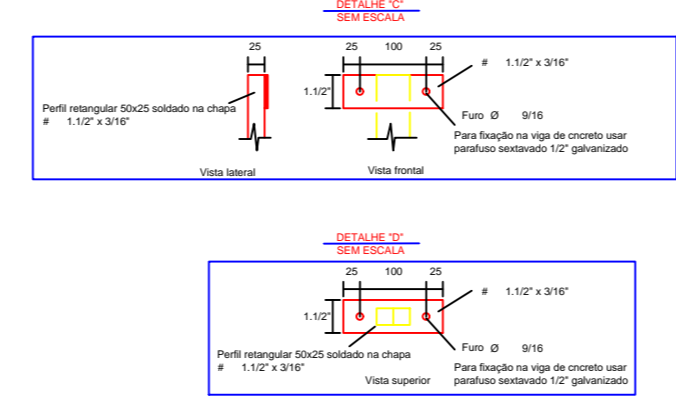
DETALHE "C"
SEM ESCALA

25

Perfil retangular 50x25 soldado na chapa
# 1.1/2" x 3/16"

Vista lateral

25 100 25

1.1/2"

# 1.1/2" x 3/16"

Furo Ø 9/16

Para fixação na viga de cncreto usar parafuso sextavado 1/2" galvanizado

Vista frontal

DETALHE "D"
SEM ESCALA

25 100 25

1.1/2"

# 1.1/2" x 3/16"

Furo Ø 9/16

Perfil retangular 50x25 soldado na chapa
# 1.1/2" x 3/16"

Para fixação na viga de cncreto usar parafuso sextavado 1/2" galvanizado

Vista superior